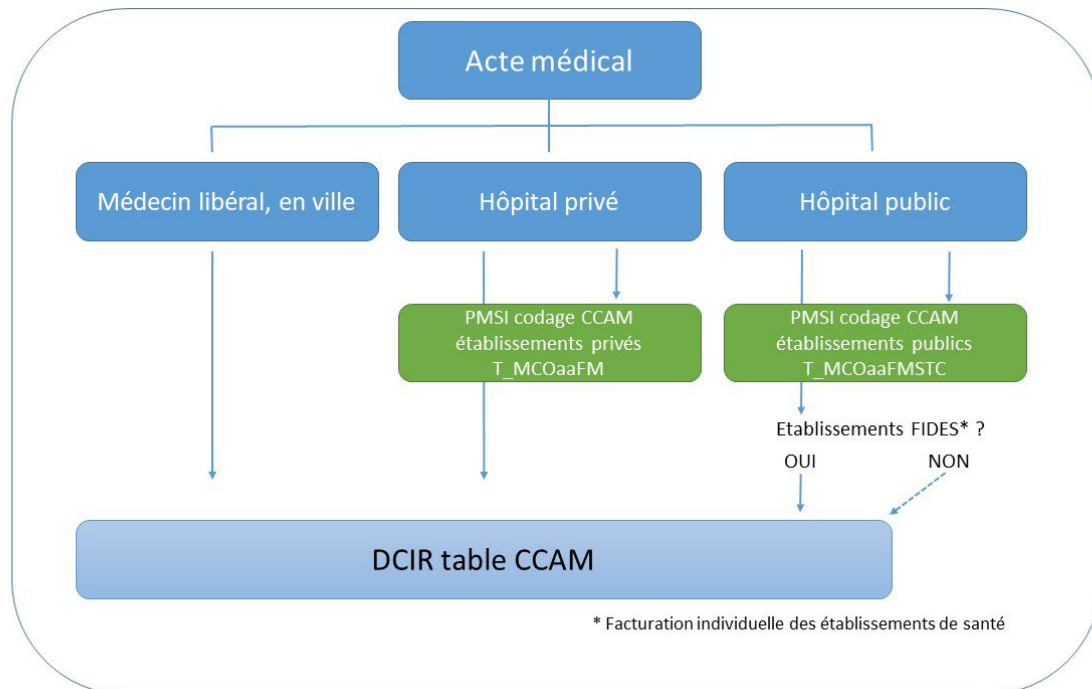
Acte médical

Médecin libéral, en ville

Hôpital privé

Hôpital public

PMSI codage CCAM établissements privés T_MCOaaFM

PMSI codage CCAM établissements publics T_MCOaaFMSTC

Etablissements FIDES* ?

OUI

NON

DCIR table CCAM

* Facturation individuelle des établissements de santé